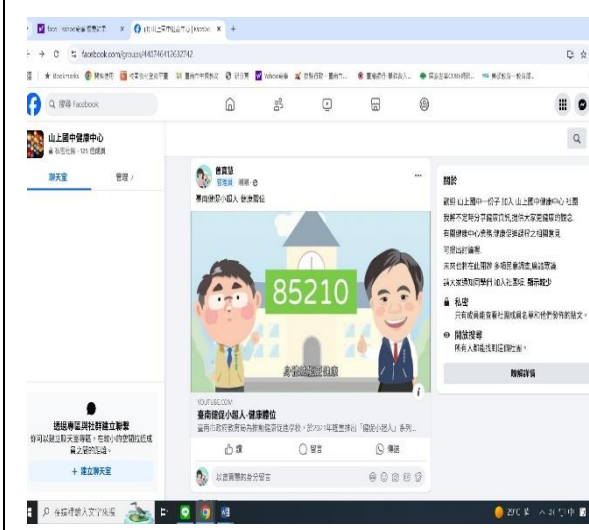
facebook.com/groups/443746412632742

搜尋 Facebook

山上國中健康中心
私密社團 · 125 位成員

聊天室
管理

透過專區與社群建立聯繫
你可以建立聊天室專區，有助小的社群討論和成員之間的互動。

+ 建立聊天室

曾富慧
臺南健康小超人 健康體位

85210

YOUTUBE.COM
臺南健康小超人-健康體位

讚
留言
傳送

以匿名成員身分留言

關於

歡迎山上國中一份子加入山上國中健康中心社團
我將不定時分享健康資訊，提供大家更健康的觀念
有關健康中心業務、健康促進執行之相關意見
可提出討論喔

私密
只有成員能查看社團成員名單和他們發佈的貼文。

開放搜尋
所有人都能找到這個社團。

瞭解詳情

在這裡輸入文字來搜尋

29°C